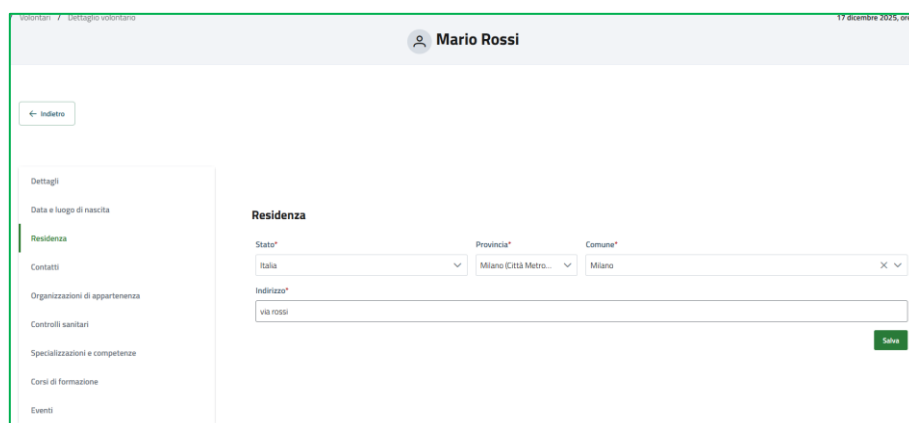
Volontari / Dettaglio volontario

17 dicembre 2025, or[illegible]

Mario Rossi

← Indietro

Dettagli

Data e luogo di nascita

Residenza

Contatti

Organizzazioni di appartenenza

Controlli sanitari

Specializzazioni e competenze

Corsi di formazione

Eventi

Residenza

Stato*

Italia

Provincia*

Milano (Città Metro...

Comune*

Milano

Indirizzo*

via rossi

Salva